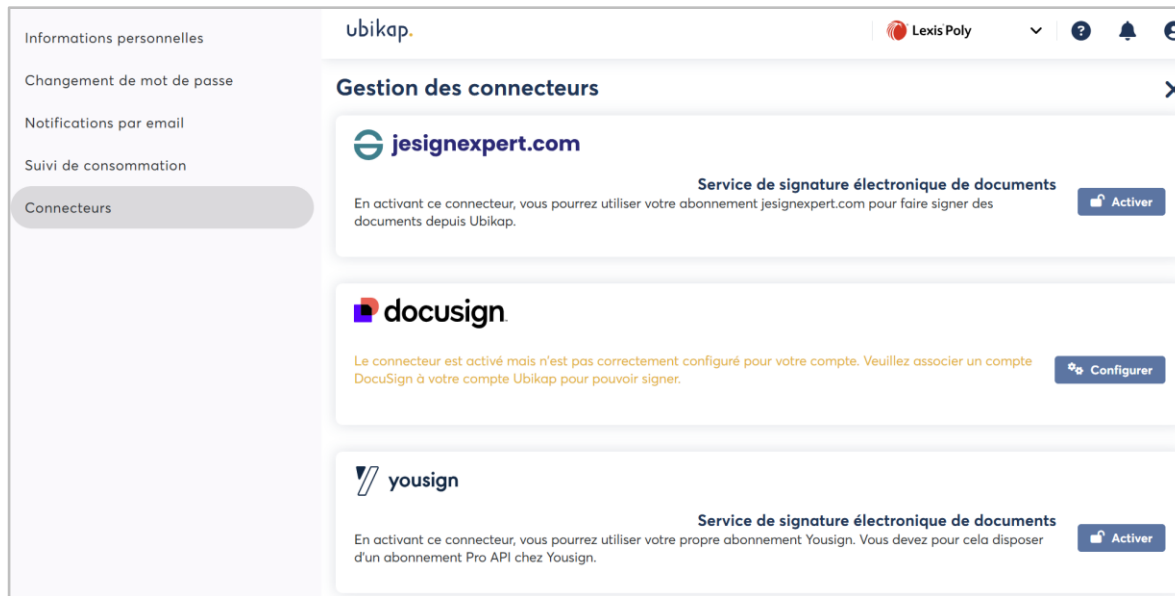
Informations personnelles

Changement de mot de passe

Notifications par email

Suivi de consommation

Connecteurs

ubikap.

Lexis Poly

Gestion des connecteurs

jesignexpert.com

Service de signature électronique de documents

En activant ce connecteur, vous pourrez utiliser votre abonnement jesignexpert.com pour faire signer des documents depuis Ubikap.

Activer

docusign

Le connecteur est activé mais n'est pas correctement configuré pour votre compte. Veuillez associer un compte DocuSign à votre compte Ubikap pour pouvoir signer.

Configurer

yousign

Service de signature électronique de documents

En activant ce connecteur, vous pourrez utiliser votre propre abonnement Yousign. Vous devez pour cela disposer d'un abonnement Pro API chez Yousign.

Activer